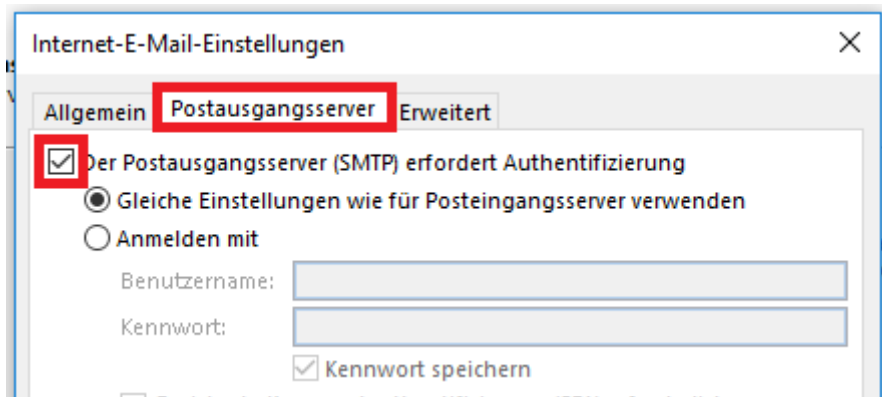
Internet-E-Mail-Einstellungen

×

Allgemein | Postausgangsserver | Erweitert

Der Postausgangsserver (SMTP) erfordert Authentifizierung

Gleiche Einstellungen wie für Posteingangsserver verwenden

Anmelden mit

Benutzername:

Kennwort:

Kennwort speichern

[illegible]